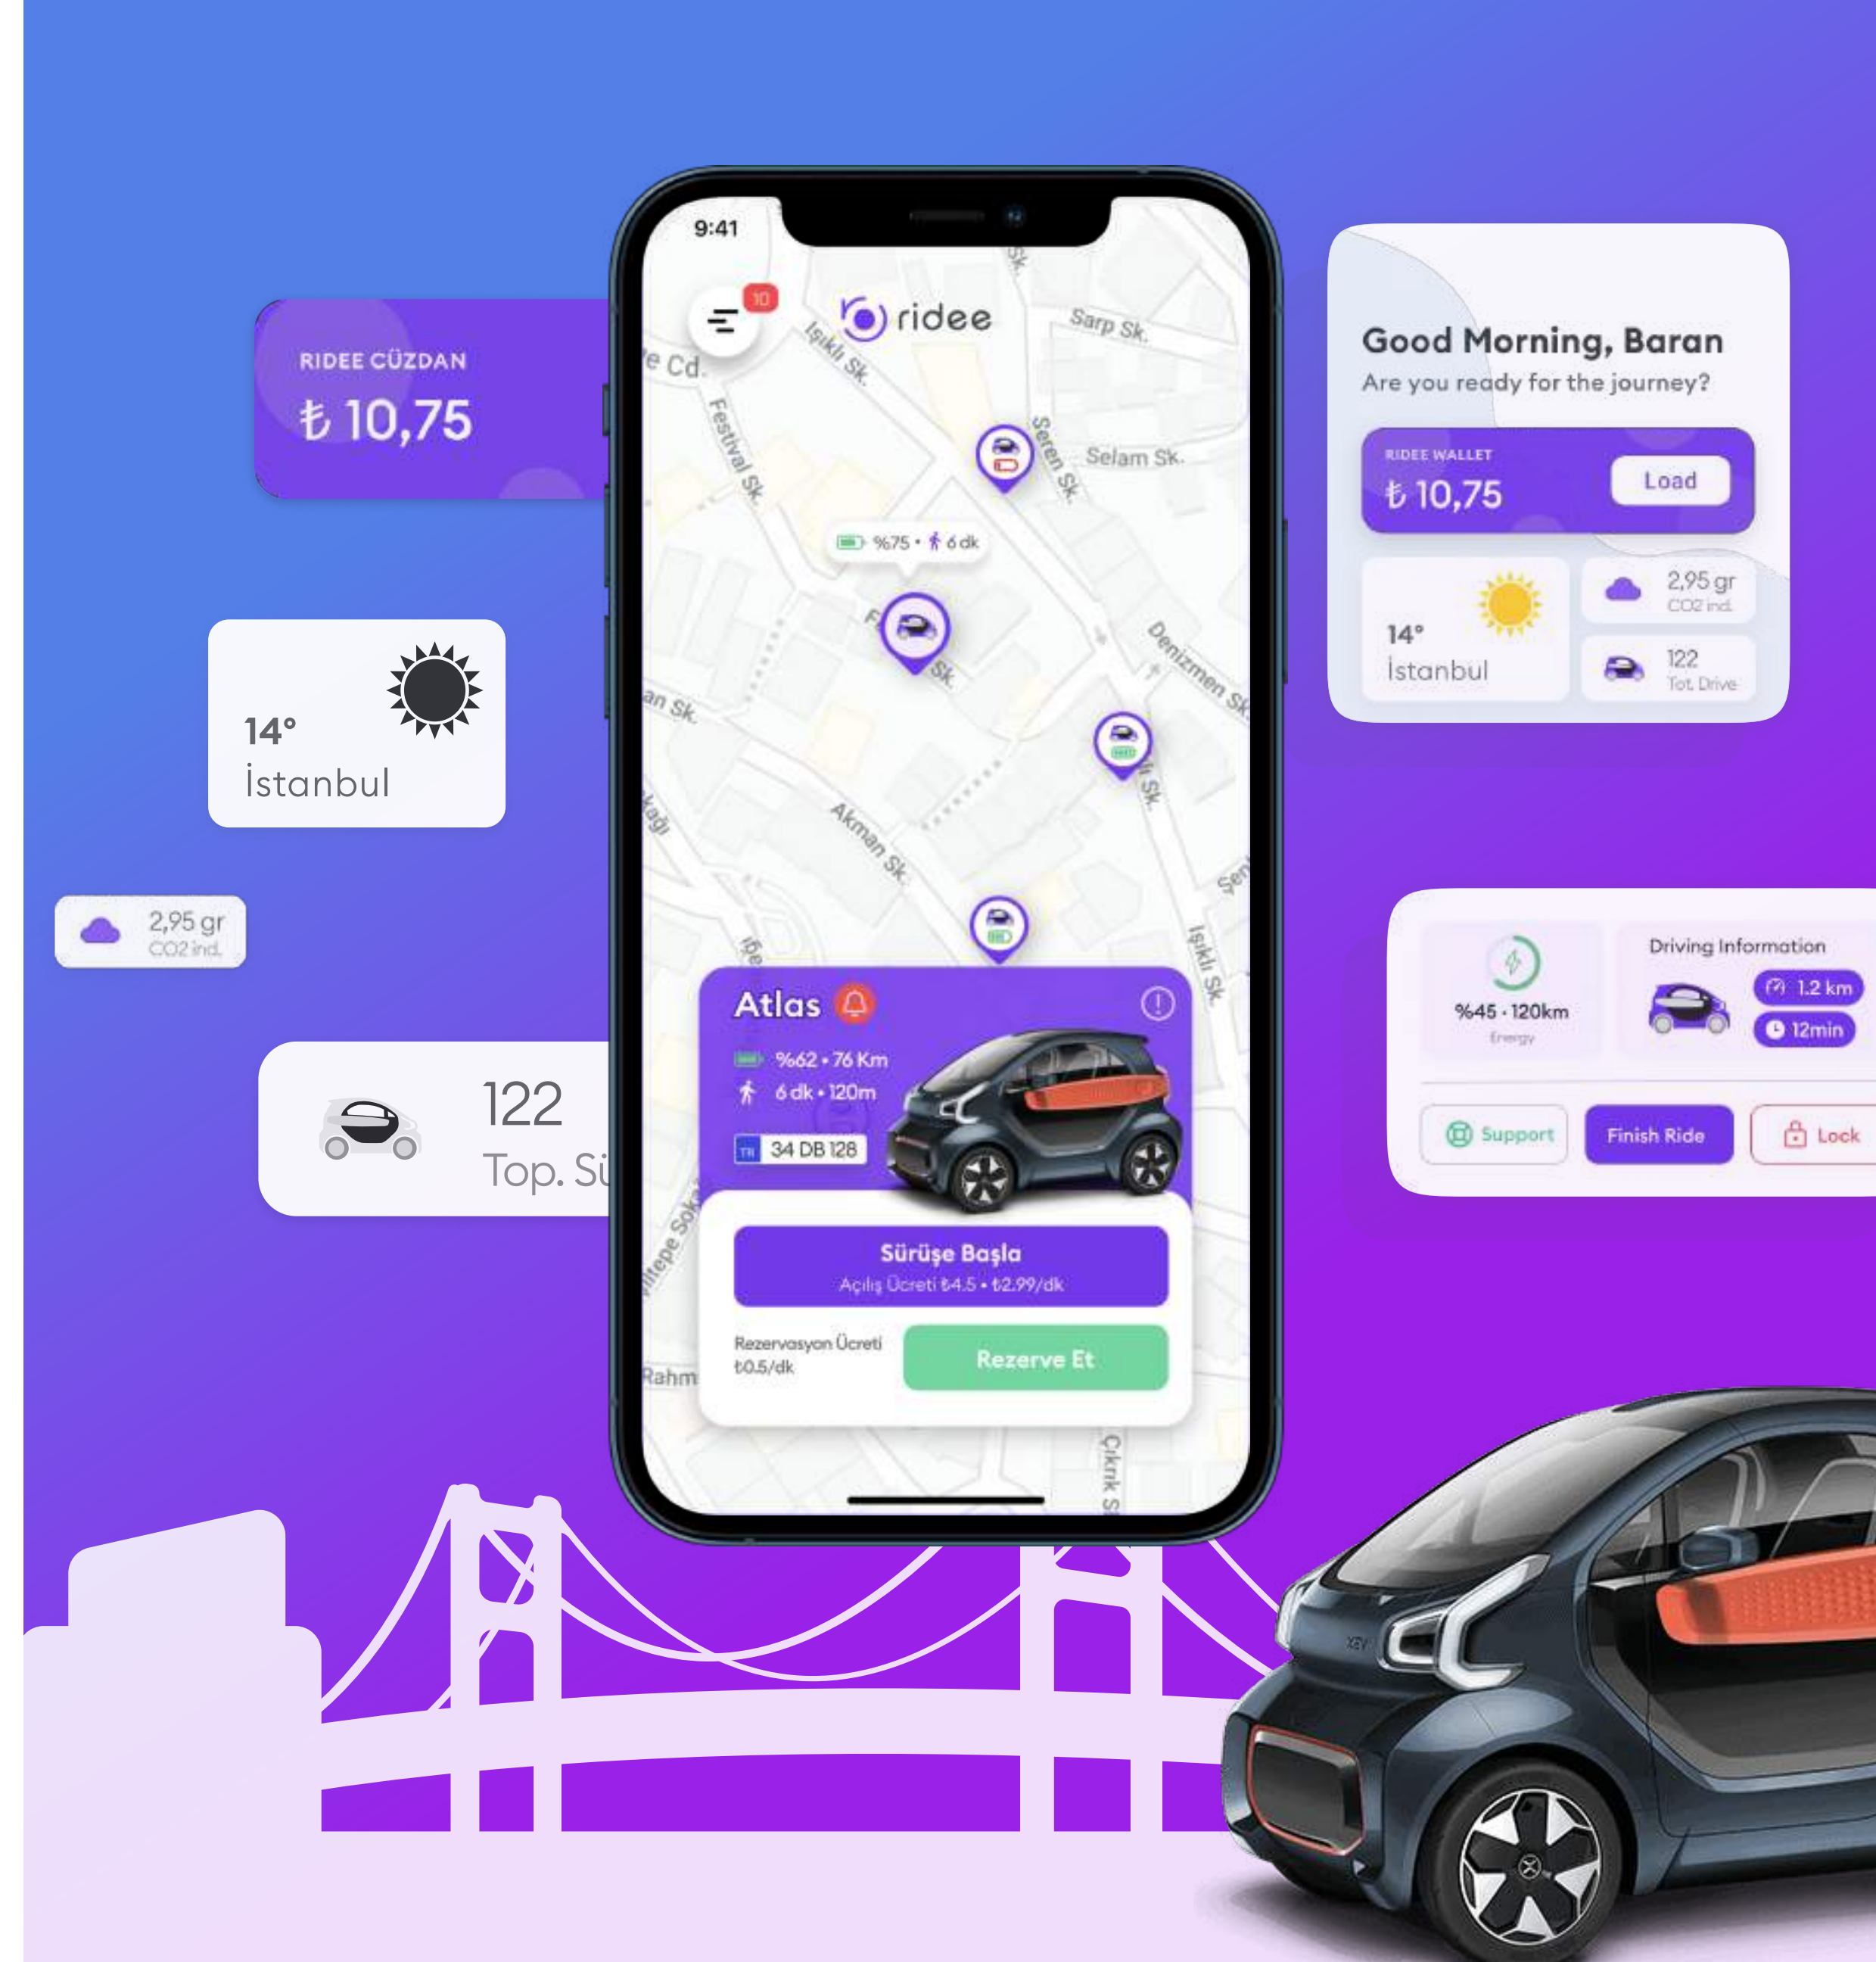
RIDEE CÜZDAN
₺ 10,75

14°
İstanbul

2,95 gr
CO2 ind.

122
Top. Sü

9:41
10
ridee
Sarp Sk.
e Cd.
Işıklı Sk.
Festival Sk.
Seren Sk.
Selam Sk.
%75 • 6 dk
Denizmen Sk.
an Sk.
Akman Sk.
Işıklı Sk.
Atlas
%62 • 76 Km
6 dk • 120m
TR 34 DB 128
Sürüşe Başla
Açılış Ücreti ₺4.5 • ₺2.99/dk
Rezervasyon Ücreti ₺0.5/dk
Rezerve Et
Rahm
Çıkrık S

Good Morning, Baran
Are you ready for the journey?
RIDEE WALLET
₺ 10,75
Load
14°
İstanbul
2,95 gr
CO2 ind.
122
Tot. Drive

%45 • 120km
Energy
Driving Information
1.2 km
12min
Support
Finish Ride
Lock